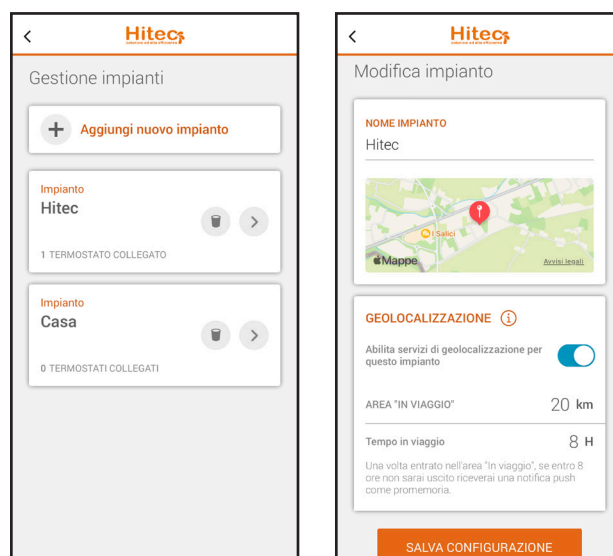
<

Hitec

Gestione impianti

+ Aggiungi nuovo impianto

Impianto
Hitec

1 TERMOSTATO COLLEGATO

Impianto
Casa

0 TERMOSTATI COLLEGATI

<

Hitec

Modifica impianto

NOME IMPIANTO
Hitec

I Salici
Mappe
Avvisi legali

GEOLOCALIZZAZIONE

Abilita servizi di geolocalizzazione per questo impianto

AREA "IN VIAGGIO" 20 km

Tempo in viaggio 8 H

Una volta entrato nell'area "In viaggio", se entro 8 ore non sarai uscito riceverai una notifica push come promemoria.

SALVA CONFIGURAZIONE